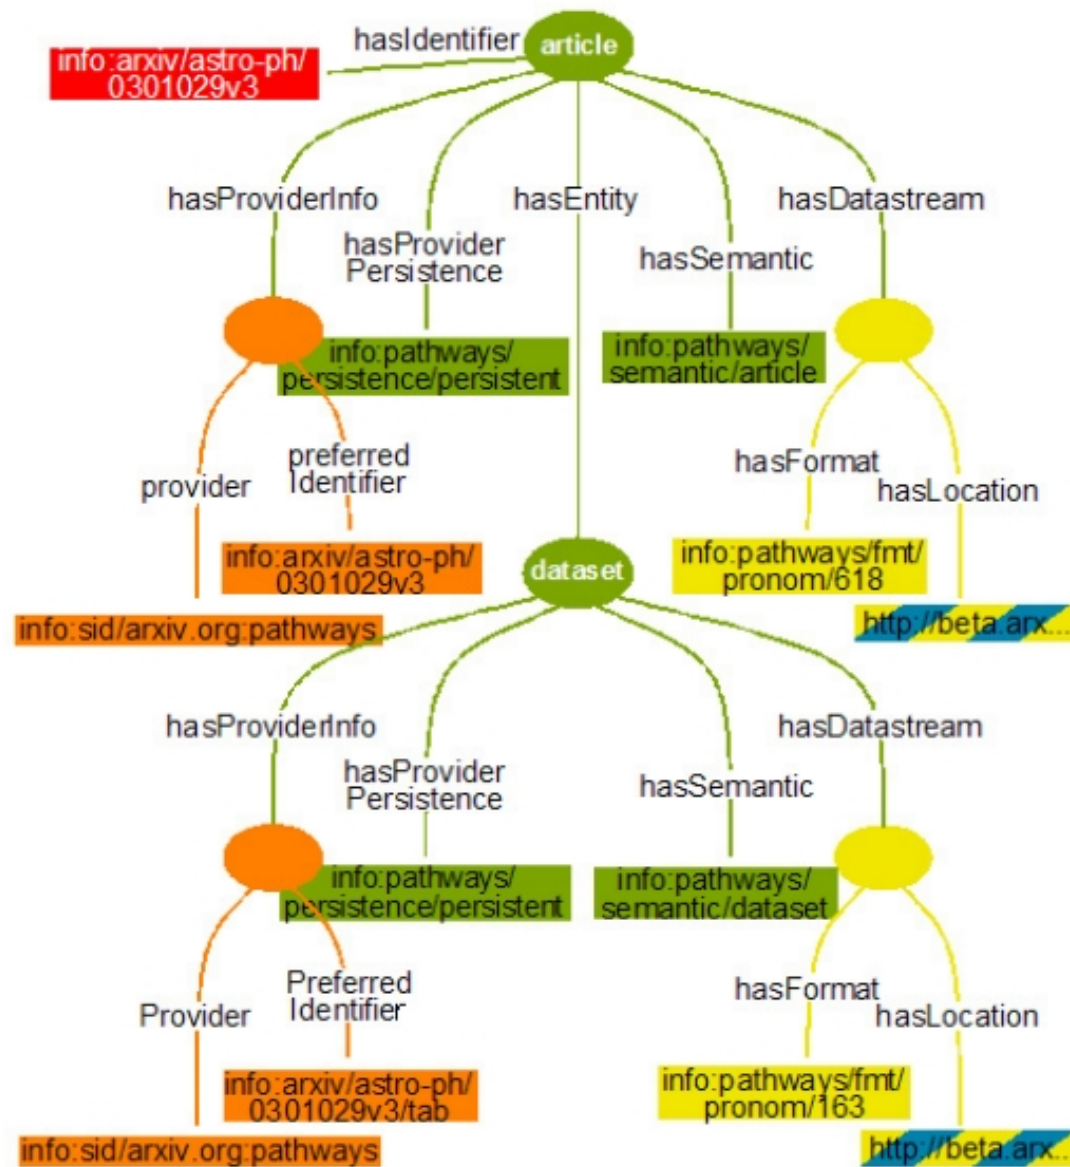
hasIdentifier
article
info:arxiv/astro-ph/0301029v3
hasProviderInfo
hasProvider Persistence
hasEntity
hasSemantic
hasDatastream
info:pathways/persistence/persistent
info:pathways/semantic/article
provider
preferred Identifier
hasFormat
hasLocation
info:arxiv/astro-ph/0301029v3
dataset
info:pathways/fmt/pronom/618
info:sid/arxiv.org:pathways
http://beta.arx...
hasProviderInfo
hasProvider Persistence
hasSemantic
hasDatastream
info:pathways/persistence/persistent
info:pathways/semantic/dataset
Provider
Preferred Identifier
hasFormat
hasLocation
info:arxiv/astro-ph/0301029v3/tab
info:pathways/fmt/pronom/163
info:sid/arxiv.org:pathways
http://beta.arx...